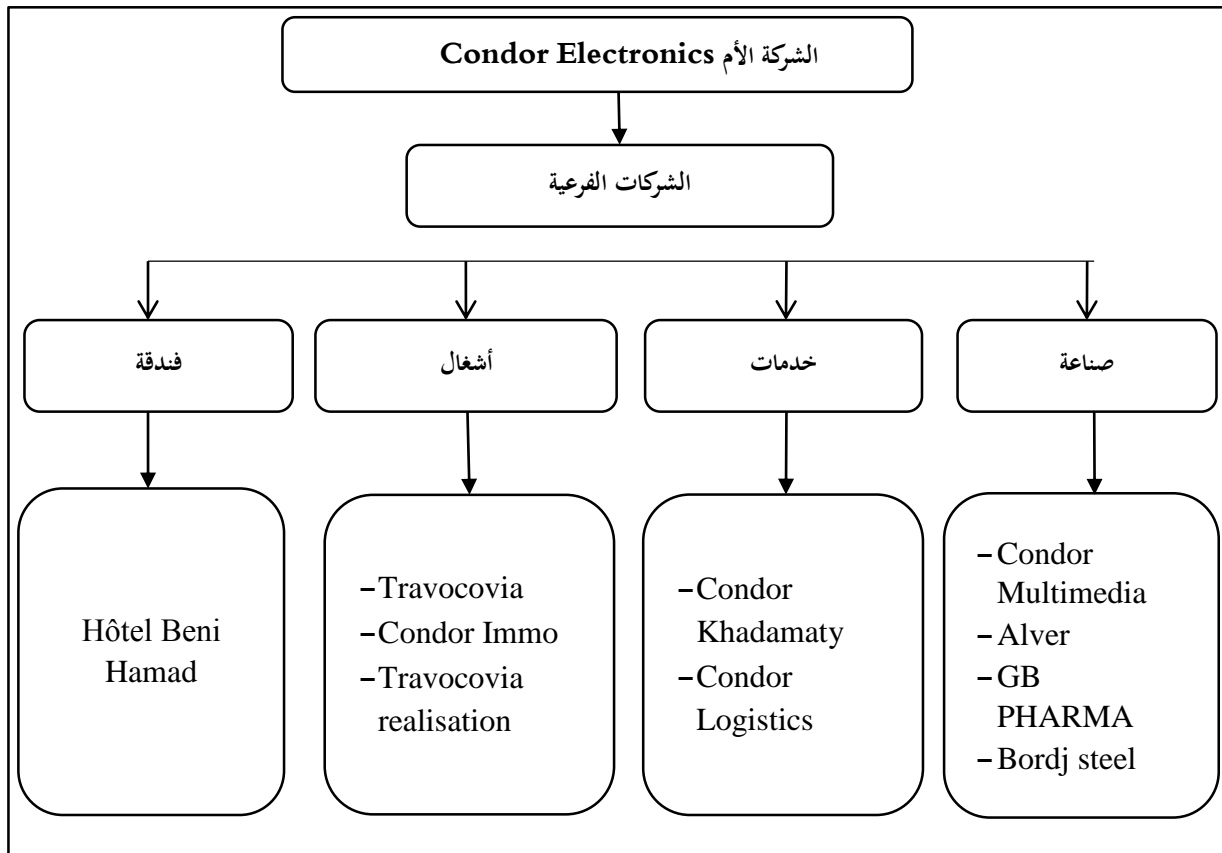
الشركة الأم Condor Electronics

الشركات الفرعية

صناعة

خدمات

أشغال

فندقة

- Condor Multimedia
- Alver
- GB PHARMA
- Bordj steel

- Condor Khadamaty
- Condor Logistics

- Travocovia
- Condor Immo
- Travocovia realisation

Hôtel Beni Hamad